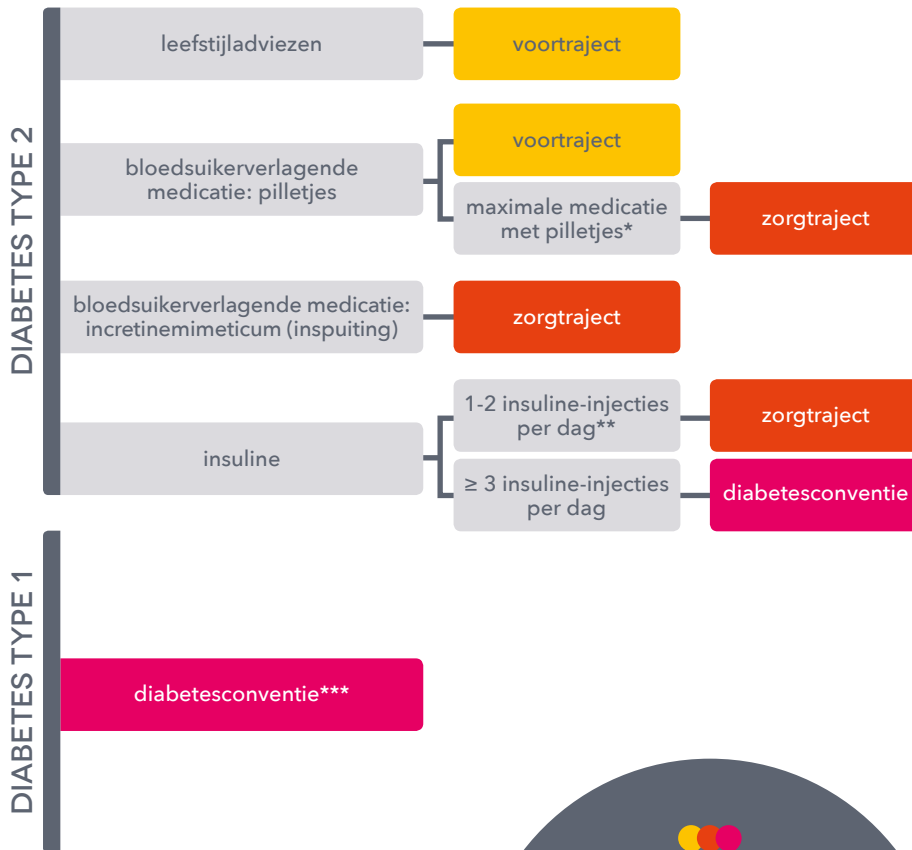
DIABETES TYPE 2

leefstijladviezen

voortraject

bloedsuikerverlagende medicatie: pilletjes

voortraject

maximale medicatie met pilletjes*

zorgtraject

bloedsuikerverlagende medicatie: incretinemimeticum (inspuiting)

zorgtraject

insuline

1-2 insuline-injecties per dag**

zorgtraject

≥ 3 insuline-injecties per dag

diabetesconventie

DIABETES TYPE 1

diabetesconventie***